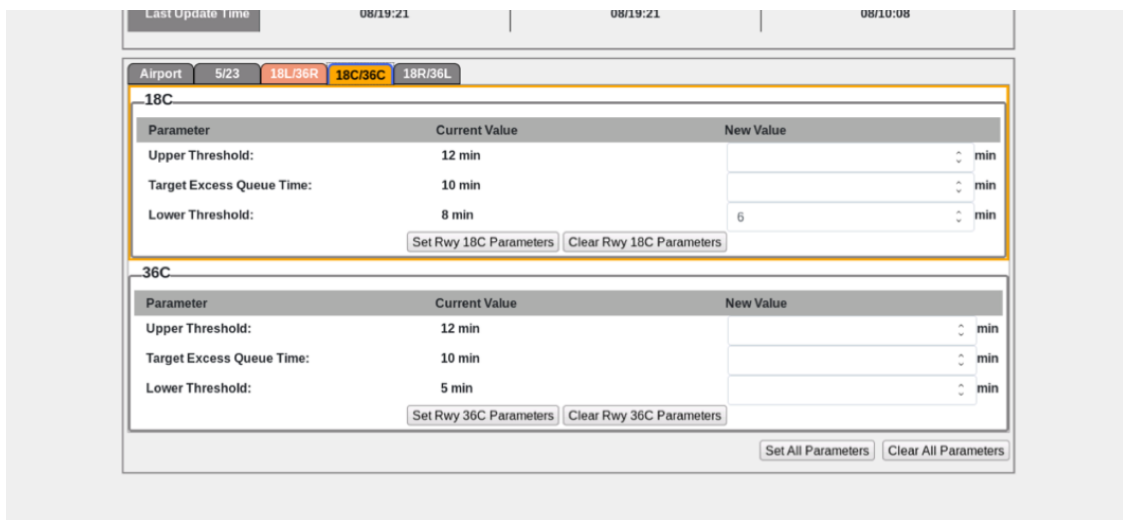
| Last Update Time | 08/19:21 | 08/19:21 | 08/10:08 |
|---|---|---|---|

Airport 5/23 18L/36R 18C/36C 18R/36L

18C

| Parameter | Current Value | New Value |
|---|---|---|
| Upper Threshold: | 12 min | min |
| Target Excess Queue Time: | 10 min | min |
| Lower Threshold: | 8 min | 6 min |

Set Rwy 18C Parameters Clear Rwy 18C Parameters

36C

| Parameter | Current Value | New Value |
|---|---|---|
| Upper Threshold: | 12 min | min |
| Target Excess Queue Time: | 10 min | min |
| Lower Threshold: | 5 min | min |

Set Rwy 36C Parameters Clear Rwy 36C Parameters

Set All Parameters Clear All Parameters